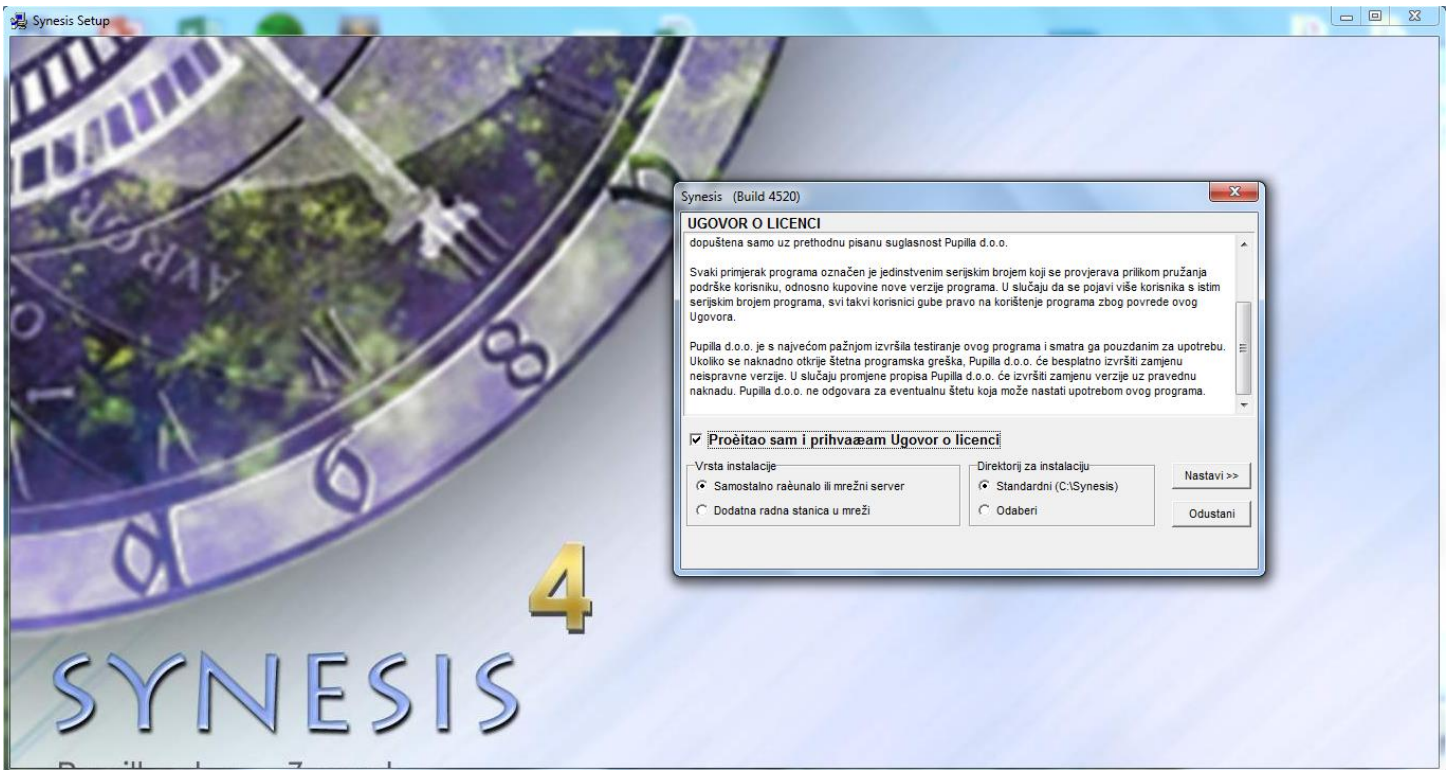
Synesis Setup

Synesis (Build 4520)

UGOVOR O LICENCI

dopuštena samo uz prethodnu pisanu suglasnost Pupilla d.o.o.

Svaki primjerak programa označen je jedinstvenim serijskim brojem koji se provjerava prilikom pružanja podrške korisniku, odnosno kupovine nove verzije programa. U slučaju da se pojavi više korisnika s istim serijskim brojem programa, svi takvi korisnici gube pravo na korištenje programa zbog povrede ovog Ugovora.

Pupilla d.o.o. je s najvećom pažnjom izvršila testiranje ovog programa i smatra ga pouzdanim za upotrebu. Ukoliko se naknadno otkrije štetna programska greška, Pupilla d.o.o. će besplatno izvršiti zamjenu neispravne verzije. U slučaju promjene propisa Pupilla d.o.o. će izvršiti zamjenu verzije uz pravednu naknadu. Pupilla d.o.o. ne odgovara za eventualnu štetu koja može nastati upotrebom ovog programa.

Proèitao sam i prihvaæam Ugovor o licenci

Vrsta instalacije
Samostalno raèunalo ili mrežni server
Dodatna radna stanica u mreži

Direktorij za instalaciju
Standardni (C:\Synesis)
Odaberi

Nastavi >>
Odustani

4
SYNESIS